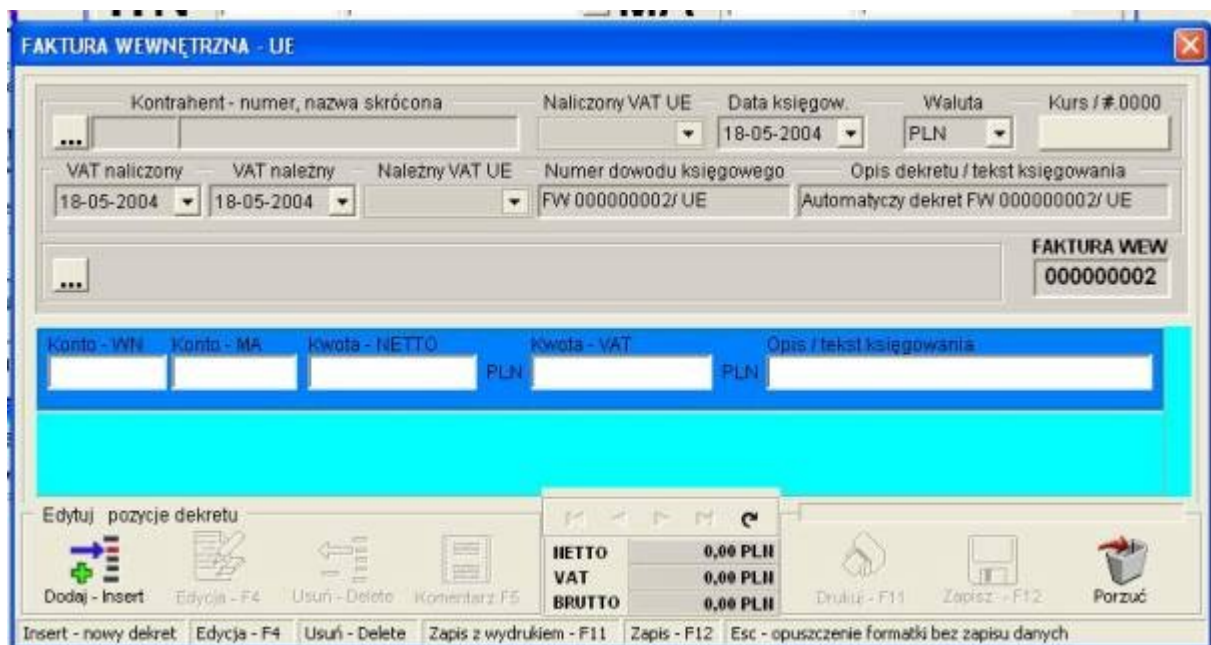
FAKTURA WEWNĘTRZNA - UE

Kontrahent - numer, nazwa skrócona
Naliczony VAT UE
Data księgow.
18-05-2004
Waluta
PLN
Kurs / #.0000

VAT naliczony
18-05-2004
VAT należny
18-05-2004
Należny VAT UE
Numer dowodu księgowego
FW 000000002/ UE
Opis dekretu / tekst księgowania
Automatyczy dekret FW 000000002/ UE

FAKTURA WEW
000000002

Konto - WN
Konto - MA
Kwota - NETTO
PLN
Kwota - VAT
PLN
Opis / tekst księgowania

Edytuj pozycje dekretu

Dodaj - Insert
Edycja - F4
Usuń - Delete
Komentarz F5

NETTO 0,00 PLN
VAT 0,00 PLN
BRUTTO 0,00 PLN

Drukuj - F11
Zapisz - F12
Porzuć

Insert - nowy dekret | Edycja - F4 | Usuń - Delete | Zapis z wydrukiem - F11 | Zapis - F12 | Esc - opuszczenie formatki bez zapisu danych